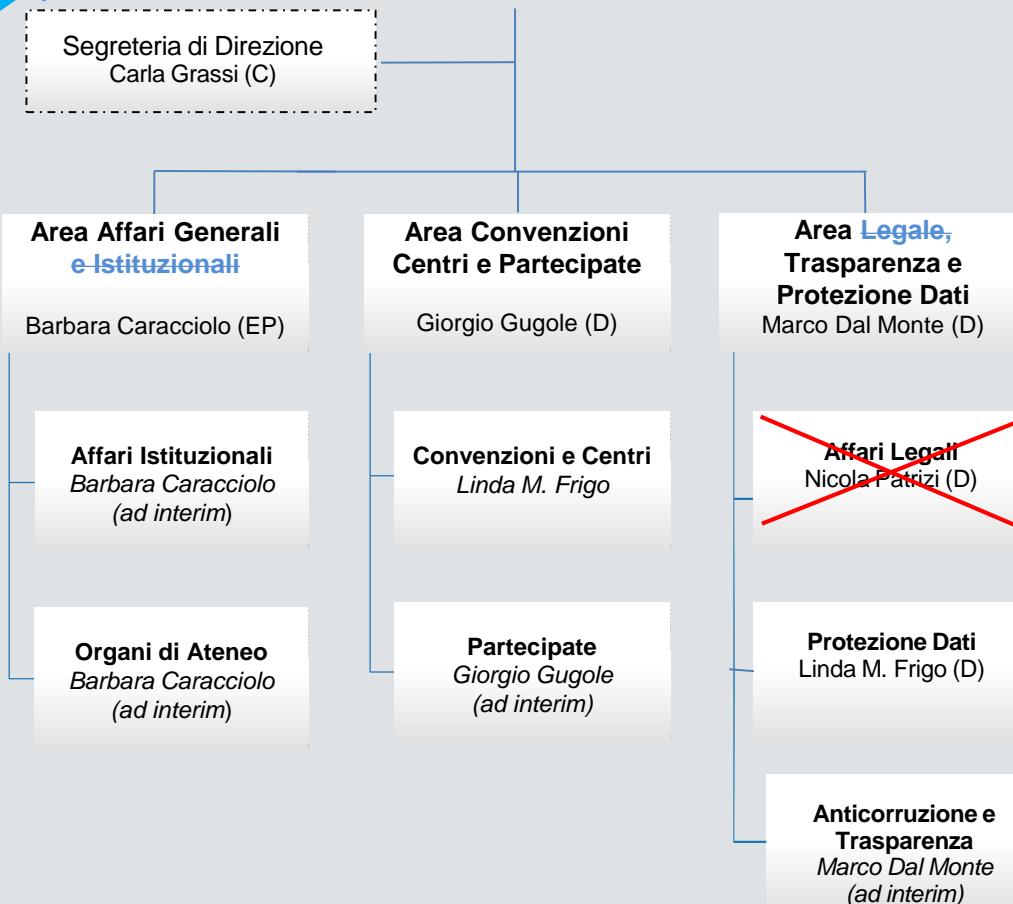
Segreteria di Direzione
Carla Grassi (C)

**Area Affari Generali** ~~e Istituzionali~~
Barbara Caracciolo (EP)

**Affari Istituzionali**
*Barbara Caracciolo (ad interim)*

**Organi di Ateneo**
*Barbara Caracciolo (ad interim)*

**Area Convenzioni Centri e Partecipate**
Giorgio Gugole (D)

**Convenzioni e Centri**
*Linda M. Frigo*

**Partecipate**
*Giorgio Gugole (ad interim)*

**Area** ~~Legale,~~ **Trasparenza e Protezione Dati**
Marco Dal Monte (D)

~~**Affari Legali**
Nicola Patrizi (D)~~

**Protezione Dati**
Linda M. Frigo (D)

**Anticorruzione e Trasparenza**
*Marco Dal Monte (ad interim)*